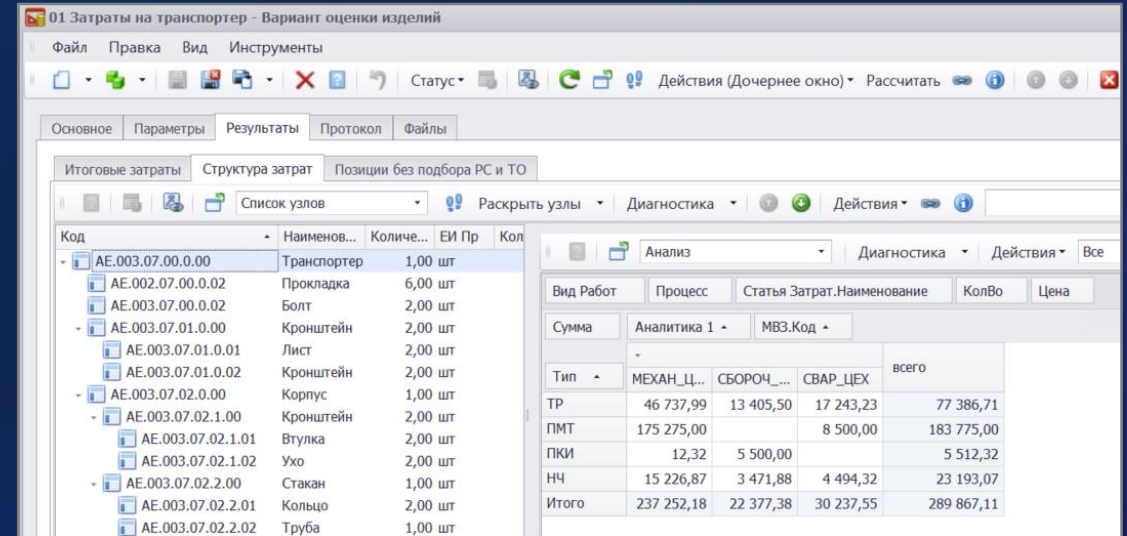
01 Затраты на транспортер - Вариант оценки изделий

Файл Правка Вид Инструменты

Статус Действия (Дочернее окно) Рассчитать

Основное Параметры Результаты Протокол Файлы

Итоговые затраты Структура затрат Позиции без подбора РС и ТО

Список узлов Раскрыть узлы Диагностика Действия

| Код | Наименов... | Количе... | ЕИ Пр | Кол |
|---|---|---|---|---|
| АЕ.003.07.00.0.00 | Транспортер | 1,00 | шт | |
| АЕ.002.07.00.0.02 | Прокладка | 6,00 | шт | |
| АЕ.003.07.00.0.02 | Болт | 2,00 | шт | |
| АЕ.003.07.01.0.00 | Кронштейн | 2,00 | шт | |
| АЕ.003.07.01.0.01 | Лист | 2,00 | шт | |
| АЕ.003.07.01.0.02 | Кронштейн | 2,00 | шт | |
| АЕ.003.07.02.0.00 | Корпус | 1,00 | шт | |
| АЕ.003.07.02.1.00 | Кронштейн | 2,00 | шт | |
| АЕ.003.07.02.1.01 | Втулка | 2,00 | шт | |
| АЕ.003.07.02.1.02 | Ухо | 2,00 | шт | |
| АЕ.003.07.02.2.00 | Стакан | 1,00 | шт | |
| АЕ.003.07.02.2.01 | Кольцо | 2,00 | шт | |
| АЕ.003.07.02.2.02 | Труба | 1,00 | шт | |

Анализ Диагностика Действия Все

Вид Работ Процесс Статья Затрат.Наименование КолВо Цена

Сумма Аналитика 1 МВЗ.Код

| Тип | МЕХАН_Ц... | СБОРОЧ_... | СВАР_ЦЕХ | всего |
|---|---|---|---|---|
| ТР | 46 737,99 | 13 405,50 | 17 243,23 | 77 386,71 |
| ПМТ | 175 275,00 | | 8 500,00 | 183 775,00 |
| ПКИ | 12,32 | 5 500,00 | | 5 512,32 |
| НЧ | 15 226,87 | 3 471,88 | 4 494,32 | 23 193,07 |
| Итого | 237 252,18 | 22 377,38 | 30 237,55 | 289 867,11 |